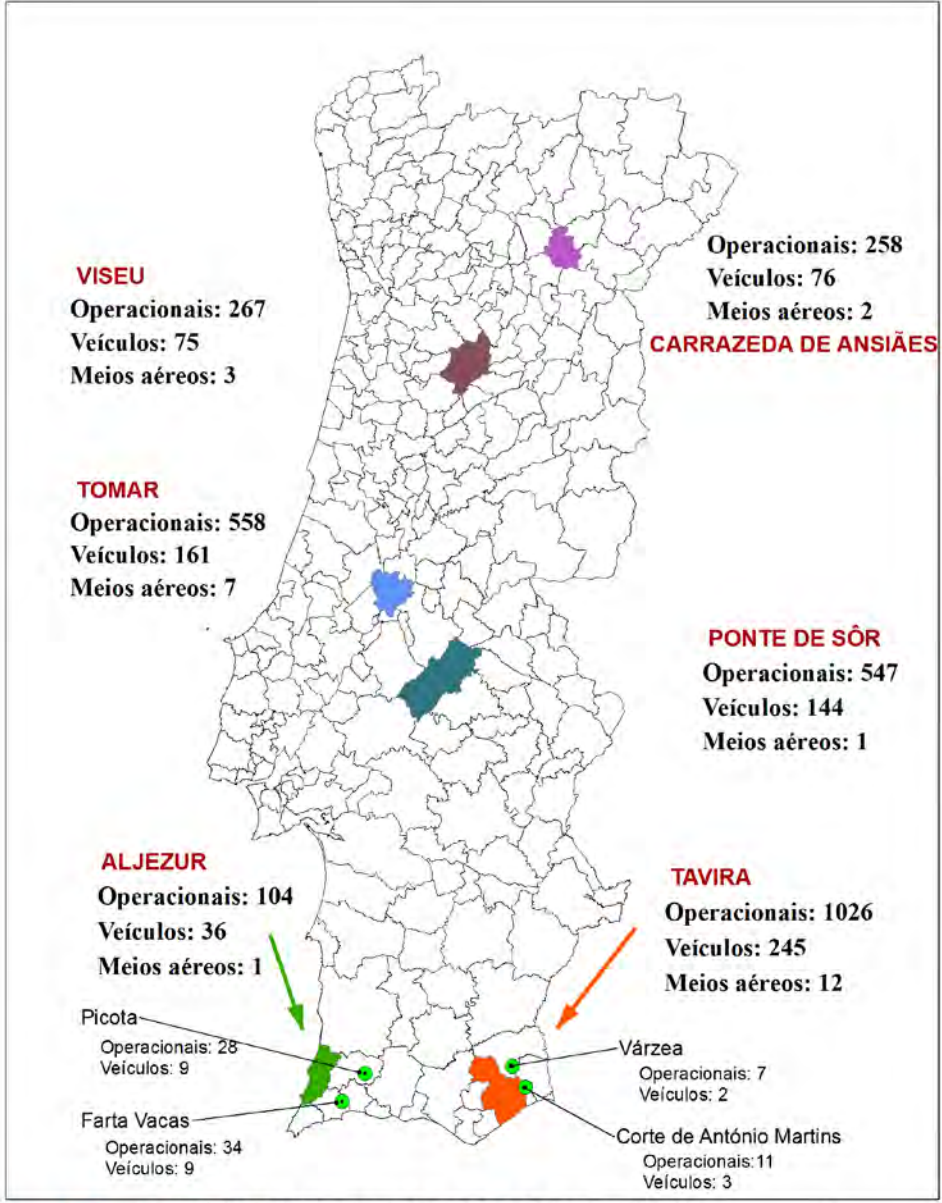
Operacionais: 258
Veículos: 76
Meios aéreos: 2
CARRAZEDA DE ANSIÃES

VISEU
Operacionais: 267
Veículos: 75
Meios aéreos: 3

TOMAR
Operacionais: 558
Veículos: 161
Meios aéreos: 7

PONTE DE SÔR
Operacionais: 547
Veículos: 144
Meios aéreos: 1

ALJEZUR
Operacionais: 104
Veículos: 36
Meios aéreos: 1

TAVIRA
Operacionais: 1026
Veículos: 245
Meios aéreos: 12

Picota
Operacionais: 28
Veículos: 9

Farta Vacas
Operacionais: 34
Veículos: 9

Várzea
Operacionais: 7
Veículos: 2

Corte de António Martins
Operacionais:11
Veículos: 3